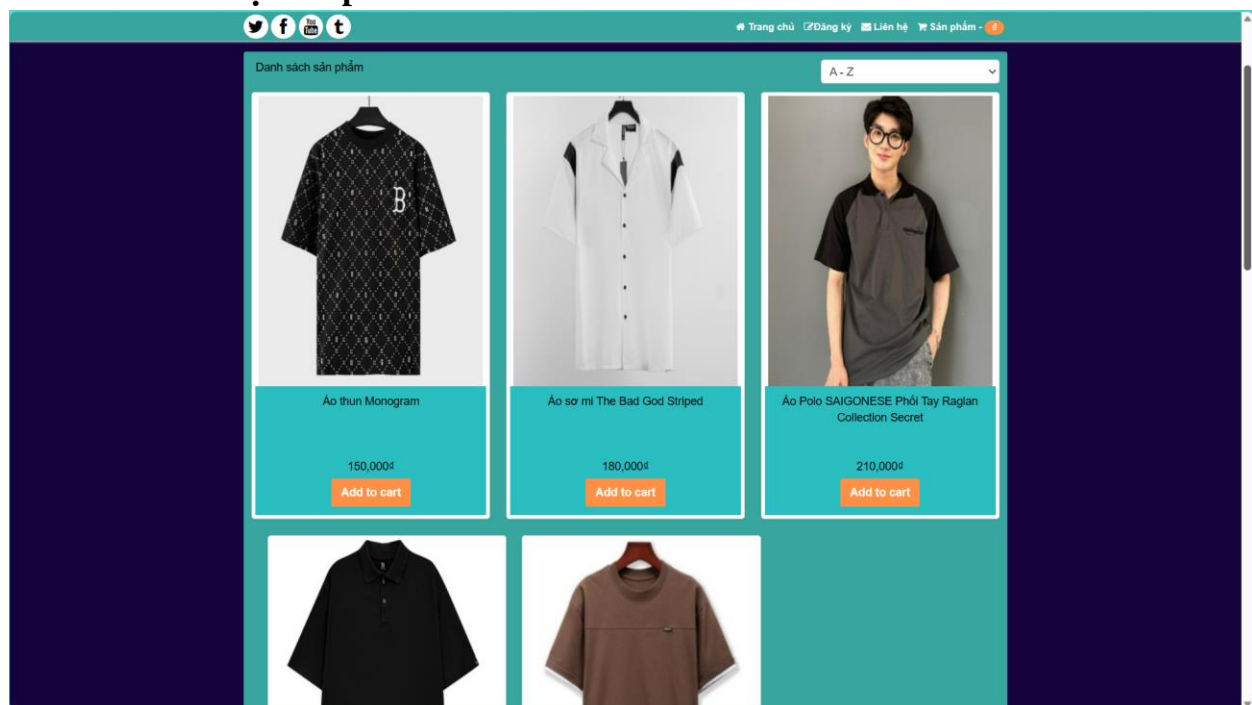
Trang chủ Đăng ký Liên hệ Sản phẩm - 0

Danh sách sản phẩm

A - Z

B

Áo thun Monogram

150,000₫

Add to cart

Áo sơ mi The Bad God Striped

180,000₫

Add to cart

Áo Polo SAIGONESE Phối Tay Raglan Collection Secret

210,000₫

Add to cart